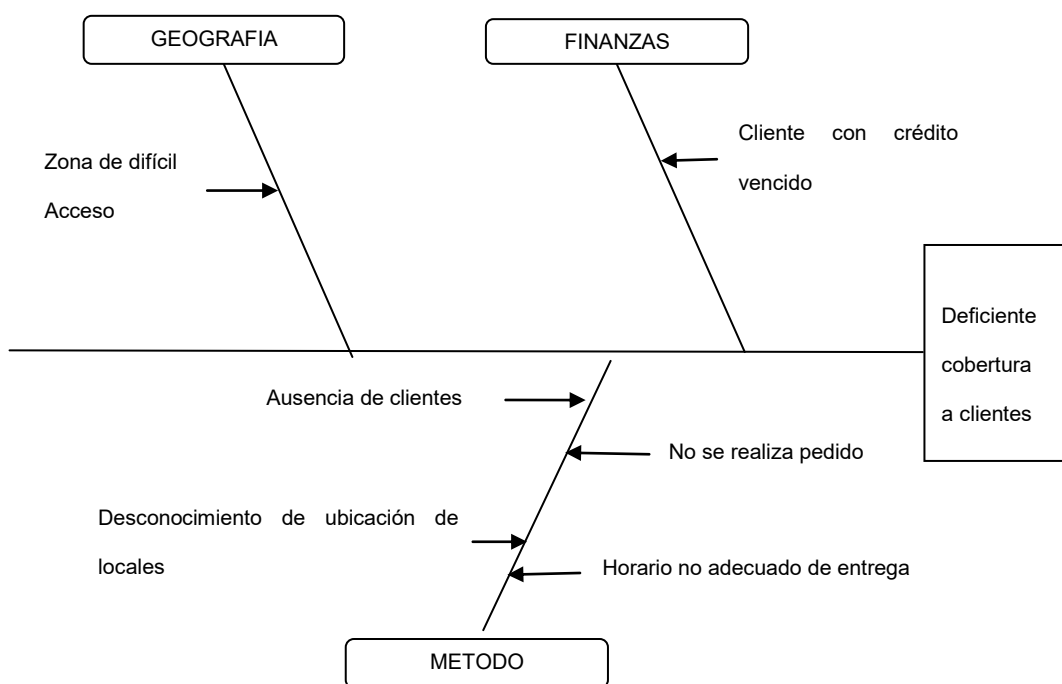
GEOGRAFIA

FINANZAS

Zona de difícil Acceso

Cliente con crédito vencido

Deficiente cobertura a clientes

Ausencia de clientes

No se realiza pedido

Desconocimiento de ubicación de locales

Horario no adecuado de entrega

METODO